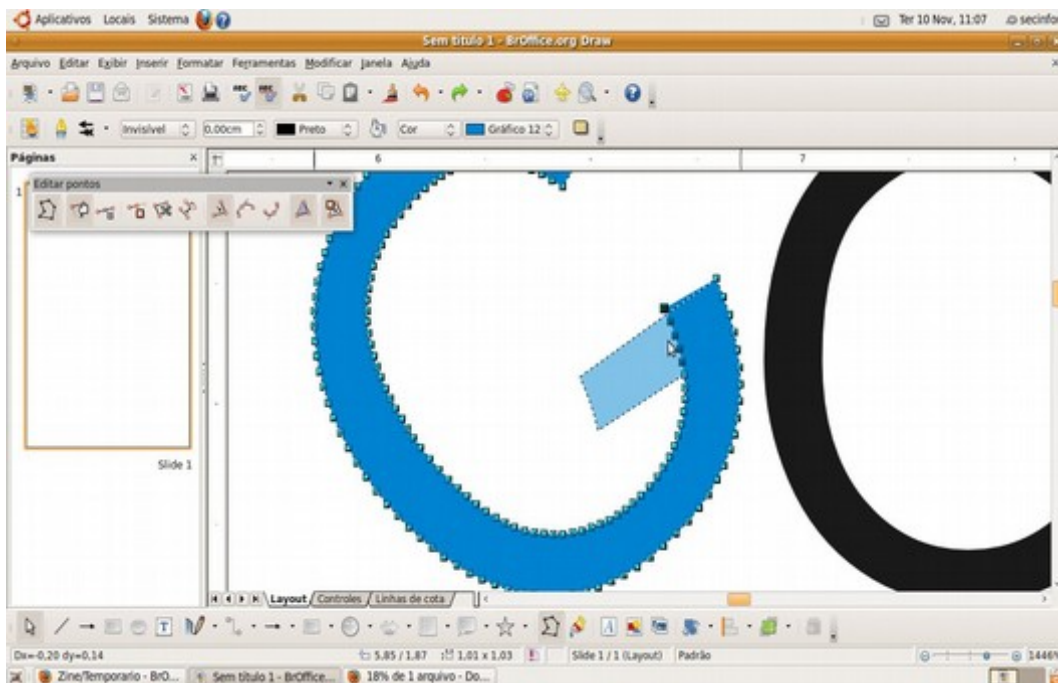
Aplicativos Locais Sistema

Ter 10 Nov, 11:07 secinfo

Sem título 1 - BrOffice.org Draw

Arquivo Editar Exibir Inserir Formatar Ferramentas Modificar Janela Ajuda

Invisível 0,00cm Preto Cor Gráfico 12

Páginas

6 7

Editar pontos

1

Slide 1

Layout Controles Linhas de cota

Dx=-0,20 dy=0,14 5,85 / 1,87 1,01 x 1,03 Slide 1 / 1 (Layout) Padrão 144%

Zine/Temporario - BrO... Sem título 1 - BrOffice... 18% de 1 arquivo - Do...